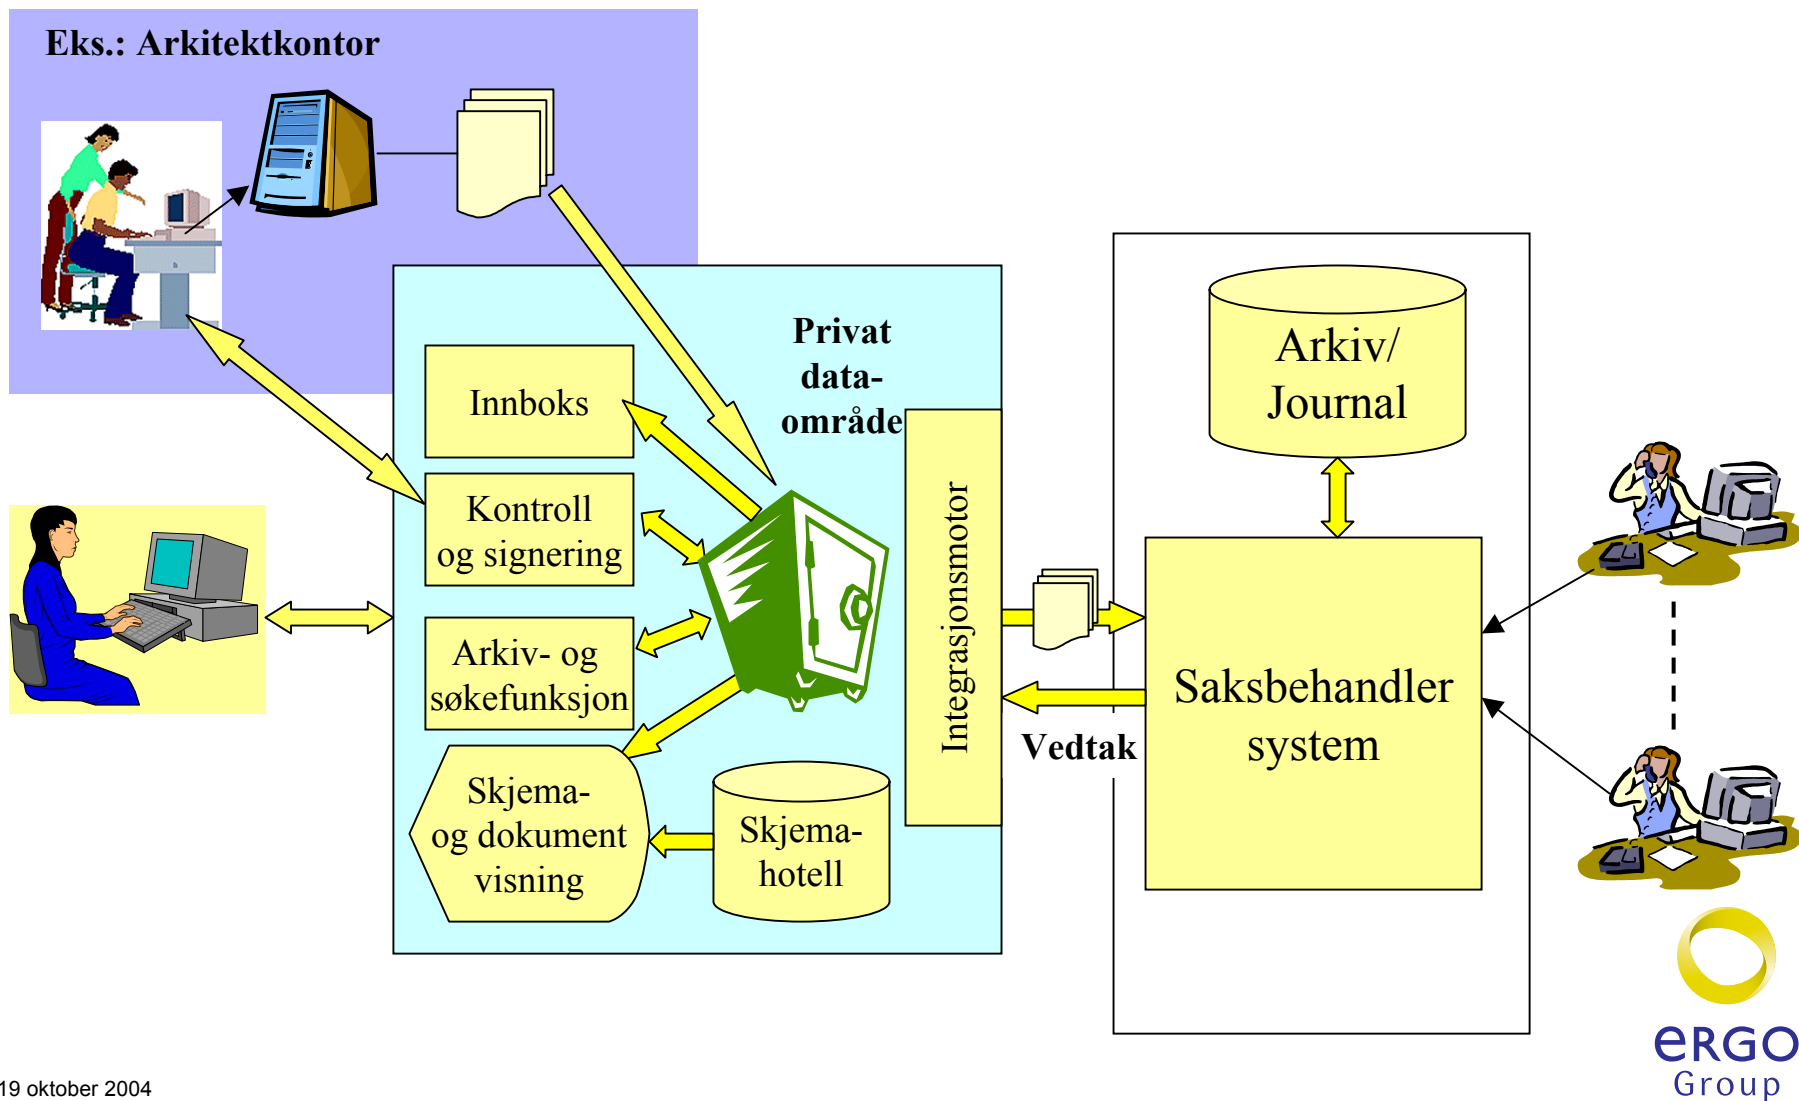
Eks.: Arkitektkontor

Privat data-område

Innboks

Kontroll og signering

Arkiv- og søkefunksjon

Skjema- og dokument visning

Skjema-hotell

Integrasjonsmotor

Vedtak

Arkiv/ Journal

Saksbehandler system

eRGO Group

19 oktober 2004